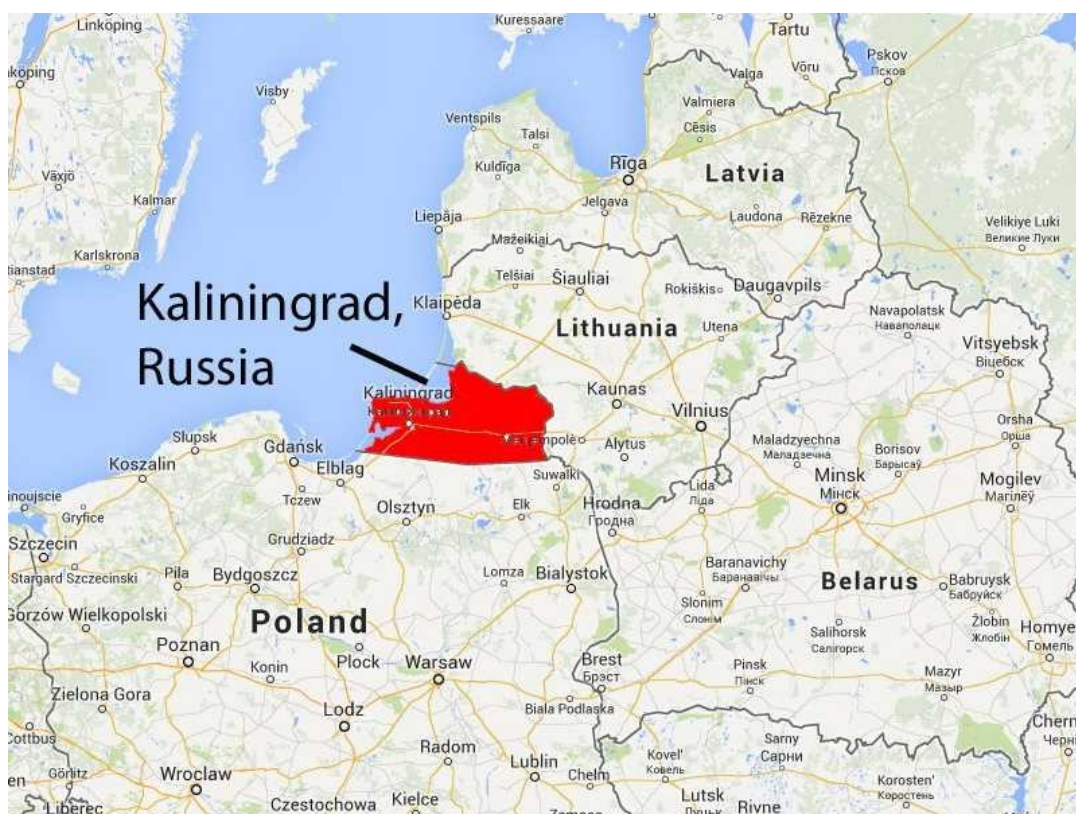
Linkoping
koping
Kuressaare
Tartu
Pskov
Псков
Visby
Valga
Võru
Valmiera
Ventspils
Talsi
Cēsis
Växjö
Kuldīga
Rīga
Latvia
Kalmar
Liepāja
Jelgava
Laudona
Rēzekne
Velikiye Luki
Великие Луки
Karlskrona
Mažeikiai
tianstad
Telšiai
Šiauliai
Rokiškis
Daugavpils
Kaliningrad, Russia
Klaipėda
Lithuania
Utena
Navapolatsk
Наваполацк
Vitsyebsk
Віцебск
Kaliningrad
Калининград
Kaunas
Vilnius
Orsha
Орша
Slupsk
Gdańsk
Marijampolė
Alytus
Maladzyechna
Маладзечна
Borisov
Барысаў
Koszalin
Elblag
Suwalki
Lida
Ліда
Minsk
Мінск
Mogilev
Магілёў
inoujscie
Gryfice
Tczew
Olsztyn
Elk
Hrodna
Гродна
Szczecin
Grudziadz
Stargard Szczecinski
Pila
Bydgoszcz
Lomza
Bialystok
Baranavichy
Баранавічы
Belarus
Babruysk
Бабруйск
Gorzów Wielkopolski
Poland
Slonim
Слонім
Salihorsk
Салігорск
Žlobin
Жлобін
Homyel
Гомель
Poznan
Konin
Plock
Warsaw
Brest
Брэст
Pinsk
Пінск
Mazyr
Мазыр
Zielona Gora
Lodz
Biala Podlaska
Chern
Черн
Cottbus
Radom
Sarny
Сарни
Görlitz
Wroclaw
Lublin
Chelm
Kovel'
Ковель
Korosten'
Коростень
en
Liberec
Czestochowa
Kielce
Lutsk
Rivne